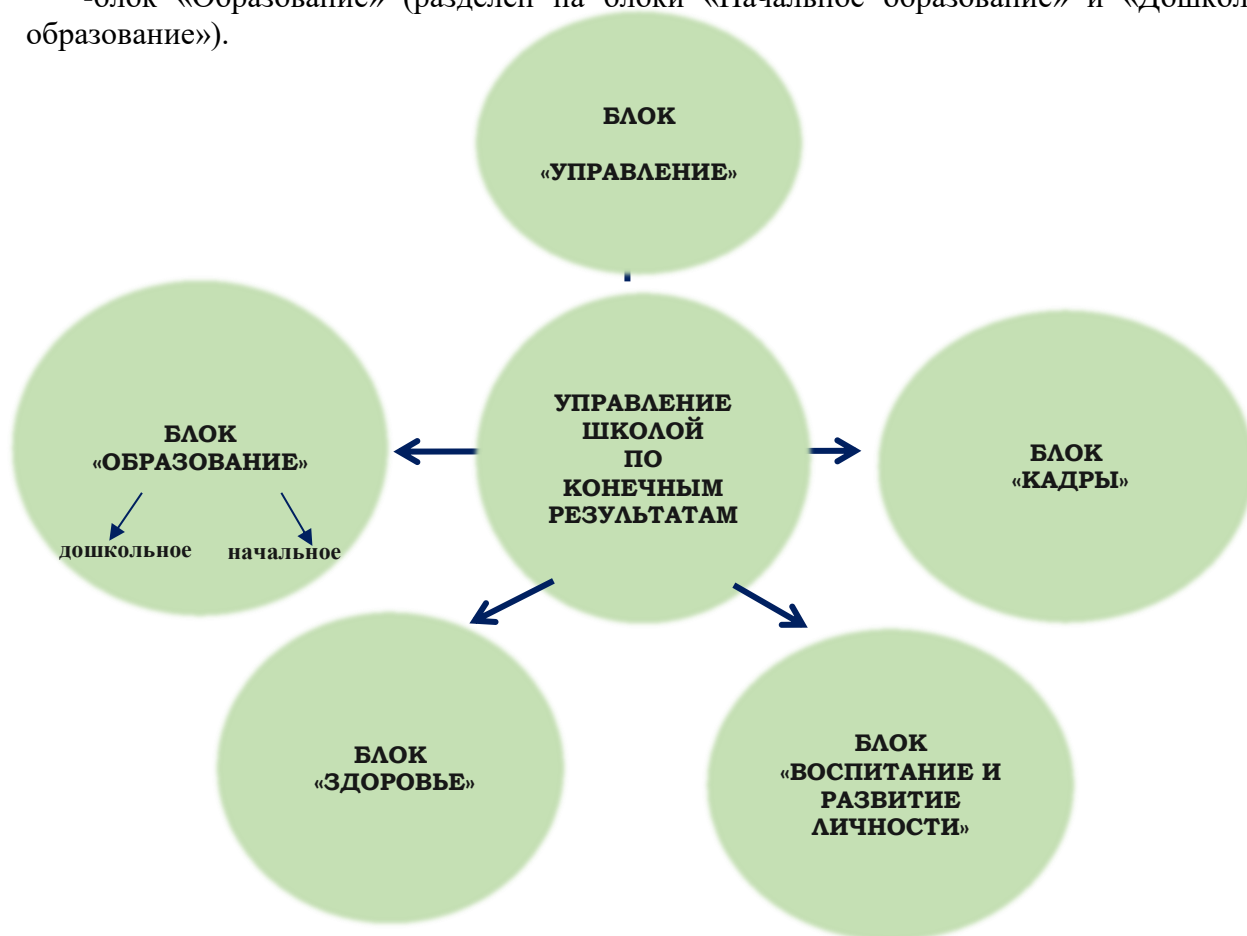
-блок «Образование» (разделен на блоки «Начальное образование» и «Дошкол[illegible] образование»).

БЛОК

«УПРАВЛЕНИЕ»

БЛОК «ОБРАЗОВАНИЕ»

дошкольное

начальное

УПРАВЛЕНИЕ ШКОЛОЙ ПО КОНЕЧНЫМ РЕЗУЛЬТАТАМ

БЛОК «КАДРЫ»

БЛОК «ЗДОРОВЬЕ»

БЛОК «ВОСПИТАНИЕ И РАЗВИТИЕ ЛИЧНОСТИ»